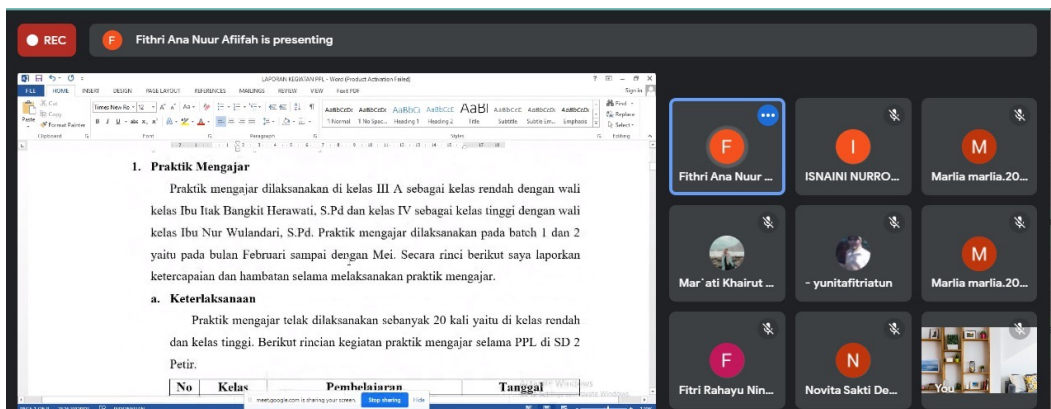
REC

F Fithri Ana Nuur Afiifah is presenting

LAPORAN KEGIATAN PPL - Word (Product Activation Failed)

FILE HOME INSERT DESIGN PAGE LAYOUT REFERENCES MAILINGS REVIEW VIEW Foxit PDF

Sign in

Cut
Copy
Format Painter
Paste
Clipboard

Times New Ro 12
Font

Paragraph

AaBbCcDc AaBbCcDc AaBbCc AaBbCcE AaBl AaBbCcC AaBbCcDc AaBbCcDc
¶ Normal ¶ No Spac... Heading 1 Heading 2 Title Subtitle Subtle Em... Emphasis
Styles

Find
Replace
Select
Editing

1. Praktik Mengajar

Praktik mengajar dilaksanakan di kelas III A sebagai kelas rendah dengan wali kelas Ibu Itak Bangkit Herawati, S.Pd dan kelas IV sebagai kelas tinggi dengan wali kelas Ibu Nur Wulandari, S.Pd. Praktik mengajar dilaksanakan pada batch 1 dan 2 yaitu pada bulan Februari sampai dengan Mei. Secara rinci berikut saya laporkan ketercapaian dan hambatan selama melaksanakan praktik mengajar.

a. Keterlaksanaan

Praktik mengajar telak dilaksanakan sebanyak 20 kali yaitu di kelas rendah dan kelas tinggi. Berikut rincian kegiatan praktik mengajar selama PPL di SD 2 Petir.

| No | Kelas | Pembelajaran | Tanggal |
|---|---|---|---|

meet.google.com is sharing your screen. Stop sharing Hide

Activate Windows

F Fithri Ana Nuur ...
I ISNAINI NURRO...
M Marlia marlia.20...
Mar`ati Khairut ...
- yunitafitriatun
M Marlia marlia.20...
F Fitri Rahayu Nin...
N Novita Sakti De...
You